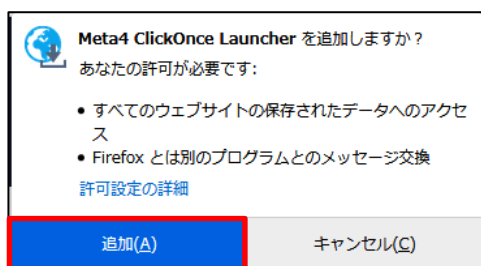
Meta4 ClickOnce Launcher を追加しますか？
あなたの許可が必要です:

• すべてのウェブサイトの保存されたデータへのアクセス
• Firefox とは別のプログラムとのメッセージ交換

許可設定の詳細

追加(A)

キャンセル(C)